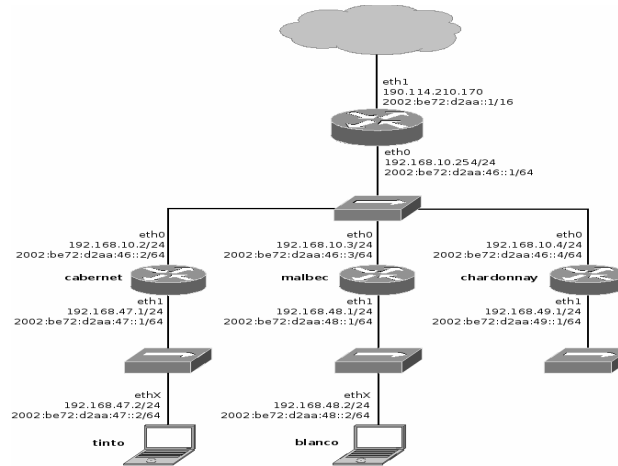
eth1
190.114.210.170
2002:be72:d2aa::1/16

eth0
192.168.10.254/24
2002:be72:d2aa:46::1/64

eth0
192.168.10.2/24
2002:be72:d2aa:46::2/64
cabernet
eth1
192.168.47.1/24
2002:be72:d2aa:47::1/64

eth0
192.168.10.3/24
2002:be72:d2aa:46::3/64
malbec
eth1
192.168.48.1/24
2002:be72:d2aa:48::1/64

eth0
192.168.10.4/24
2002:be72:d2aa:46::4/64
chardonnay
eth1
192.168.49.1/24
2002:be72:d2aa:49::1/64

ethX
192.168.47.2/24
2002:be72:d2aa:47::2/64
tinto

ethX
192.168.48.2/24
2002:be72:d2aa:48::2/64
blanco